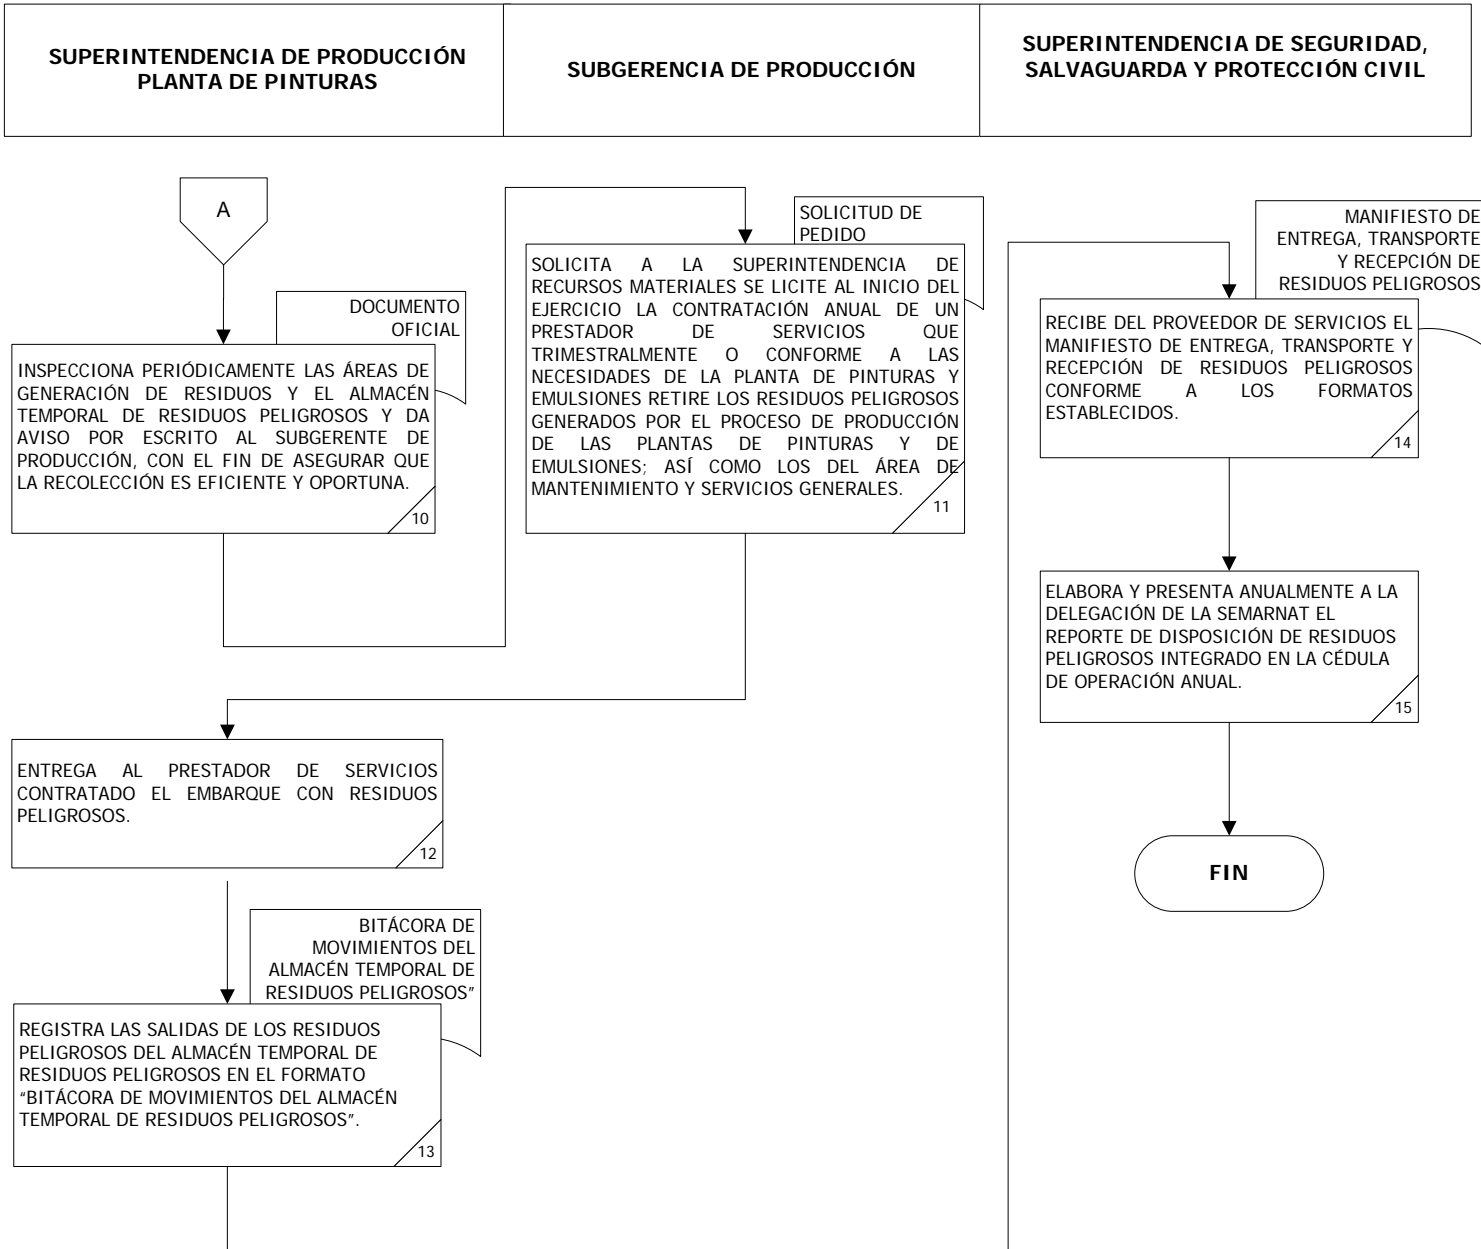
SUPERINTENDENCIA DE PRODUCCIÓN PLANTA DE PINTURAS

SUBGERENCIA DE PRODUCCIÓN

SUPERINTENDENCIA DE SEGURIDAD, SALVAGUARDA Y PROTECCIÓN CIVIL

A

DOCUMENTO OFICIAL

INSPECCIONA PERIÓDICAMENTE LAS ÁREAS DE GENERACIÓN DE RESIDUOS Y EL ALMACÉN TEMPORAL DE RESIDUOS PELIGROSOS Y DA AVISO POR ESCRITO AL SUBGERENTE DE PRODUCCIÓN, CON EL FIN DE ASEGURAR QUE LA RECOLECCIÓN ES EFICIENTE Y OPORTUNA.

10

SOLICITUD DE PEDIDO

SOLICITA A LA SUPERINTENDENCIA DE RECURSOS MATERIALES SE LICITE AL INICIO DEL EJERCICIO LA CONTRATACIÓN ANUAL DE UN PRESTADOR DE SERVICIOS QUE TRIMESTRALMENTE O CONFORME A LAS NECESIDADES DE LA PLANTA DE PINTURAS Y EMULSIONES RETIRE LOS RESIDUOS PELIGROSOS GENERADOS POR EL PROCESO DE PRODUCCIÓN DE LAS PLANTAS DE PINTURAS Y DE EMULSIONES; ASÍ COMO LOS DEL ÁREA DE MANTENIMIENTO Y SERVICIOS GENERALES.

11

MANIFIESTO DE ENTREGA, TRANSPORTE Y RECEPCIÓN DE RESIDUOS PELIGROSOS

RECIBE DEL PROVEEDOR DE SERVICIOS EL MANIFIESTO DE ENTREGA, TRANSPORTE Y RECEPCIÓN DE RESIDUOS PELIGROSOS CONFORME A LOS FORMATOS ESTABLECIDOS.

14

ELABORA Y PRESENTA ANUALMENTE A LA DELEGACIÓN DE LA SEMARNAT EL REPORTE DE DISPOSICIÓN DE RESIDUOS PELIGROSOS INTEGRADO EN LA CÉDULA DE OPERACIÓN ANUAL.

15

ENTREGA AL PRESTADOR DE SERVICIOS CONTRATADO EL EMBARQUE CON RESIDUOS PELIGROSOS.

12

FIN

BITÁCORA DE MOVIMIENTOS DEL ALMACÉN TEMPORAL DE RESIDUOS PELIGROSOS"

REGISTRA LAS SALIDAS DE LOS RESIDUOS PELIGROSOS DEL ALMACÉN TEMPORAL DE RESIDUOS PELIGROSOS EN EL FORMATO "BITÁCORA DE MOVIMIENTOS DEL ALMACÉN TEMPORAL DE RESIDUOS PELIGROSOS".

13